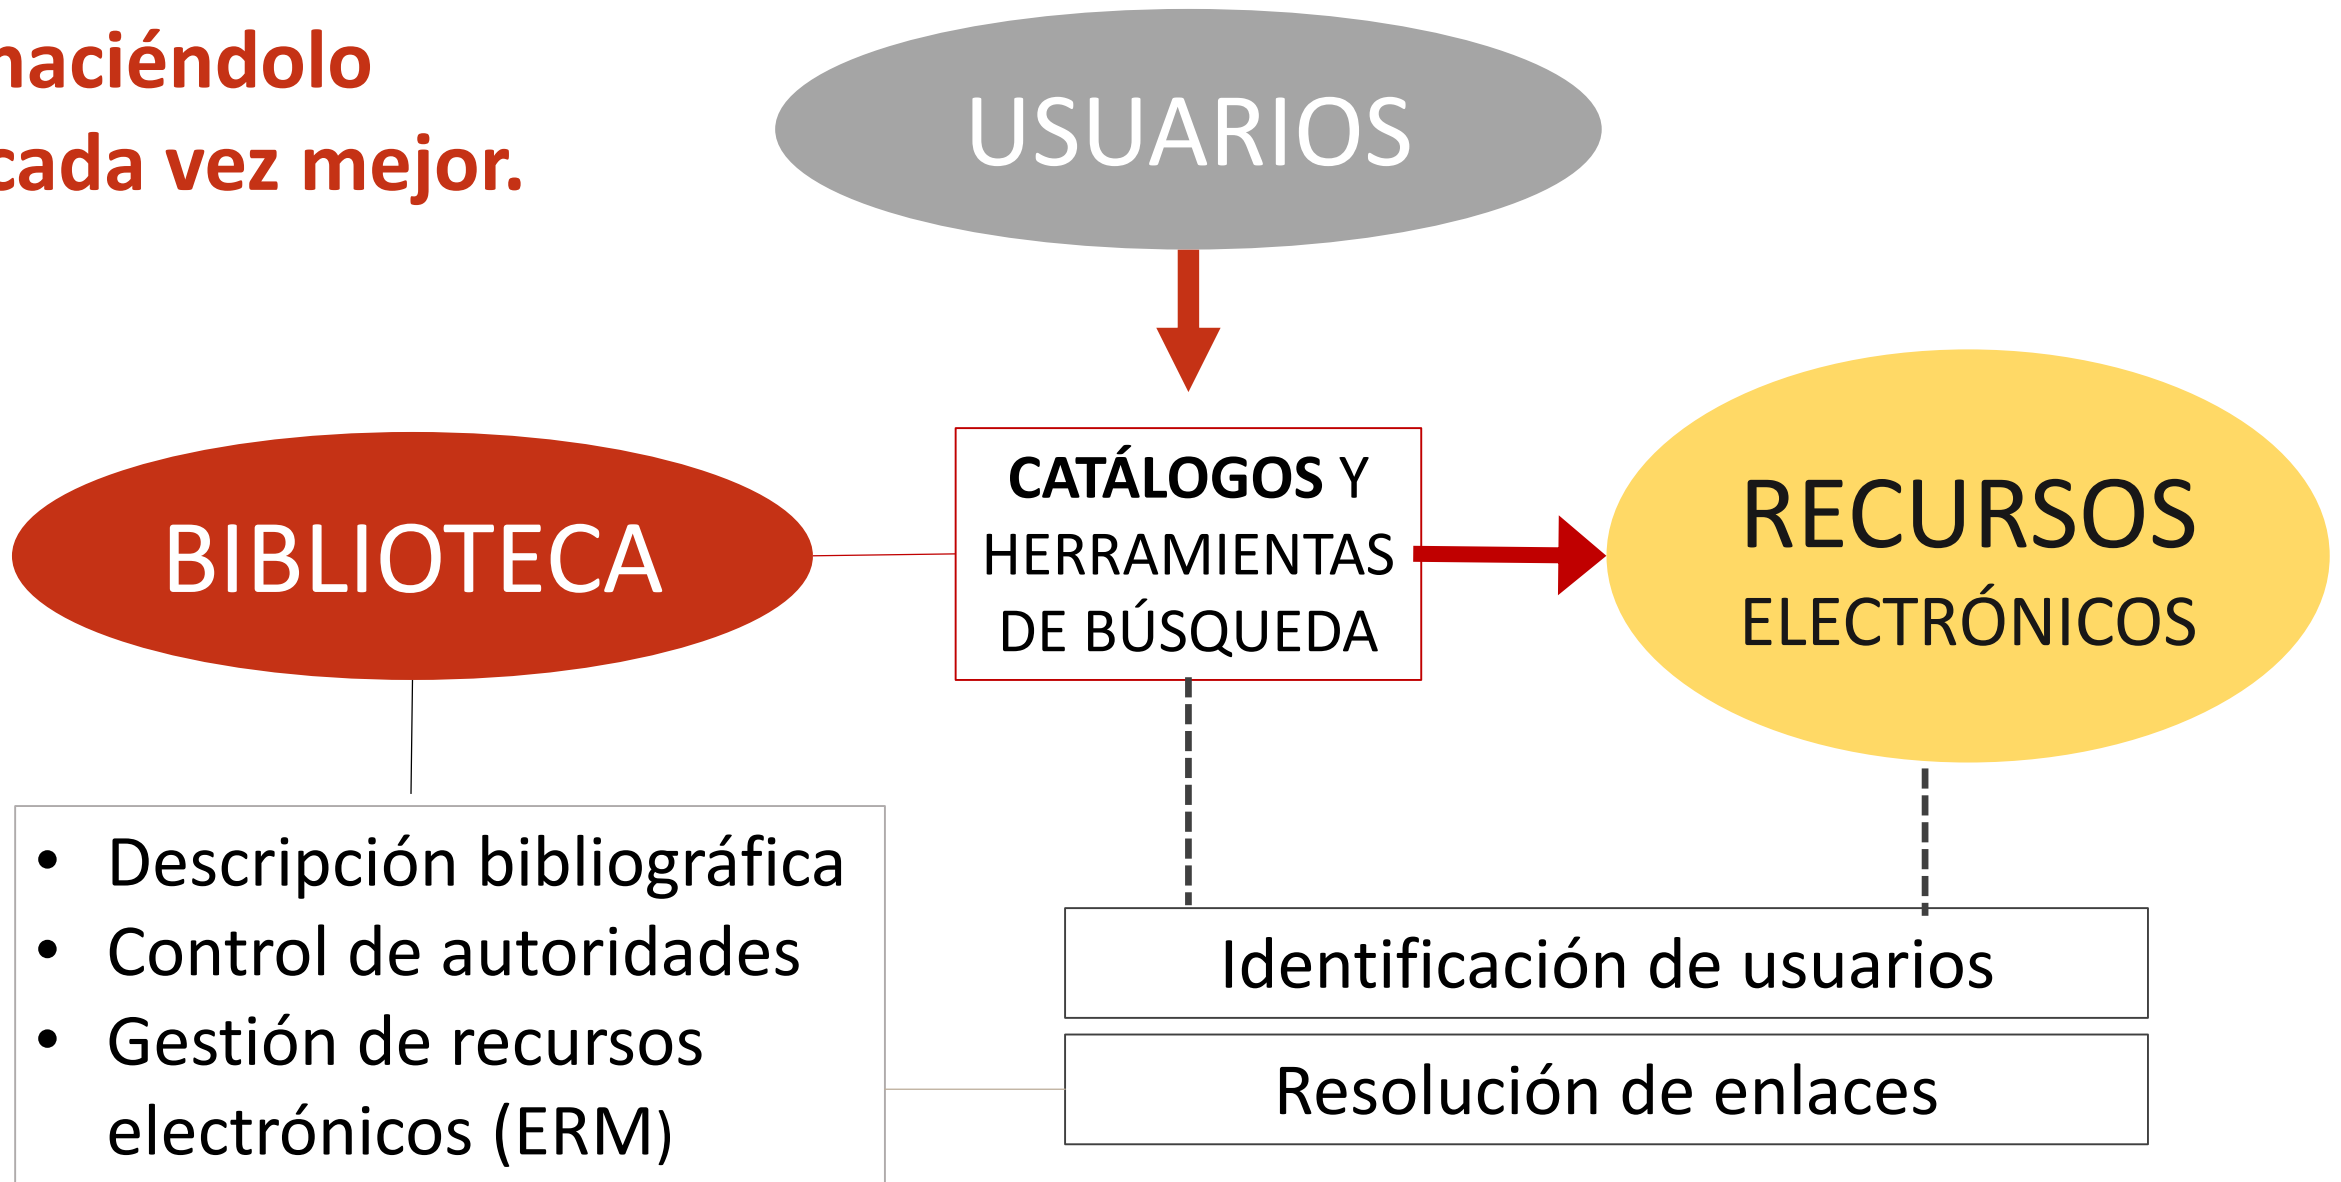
naciéndolo
cada vez mejor.

USUARIOS

BIBLIOTECA

CATÁLOGOS Y HERRAMIENTAS DE BÚSQUEDA

RECURSOS ELECTRÓNICOS

• Descripción bibliográfica
• Control de autoridades
• Gestión de recursos electrónicos (ERM)

Identificación de usuarios

Resolución de enlaces